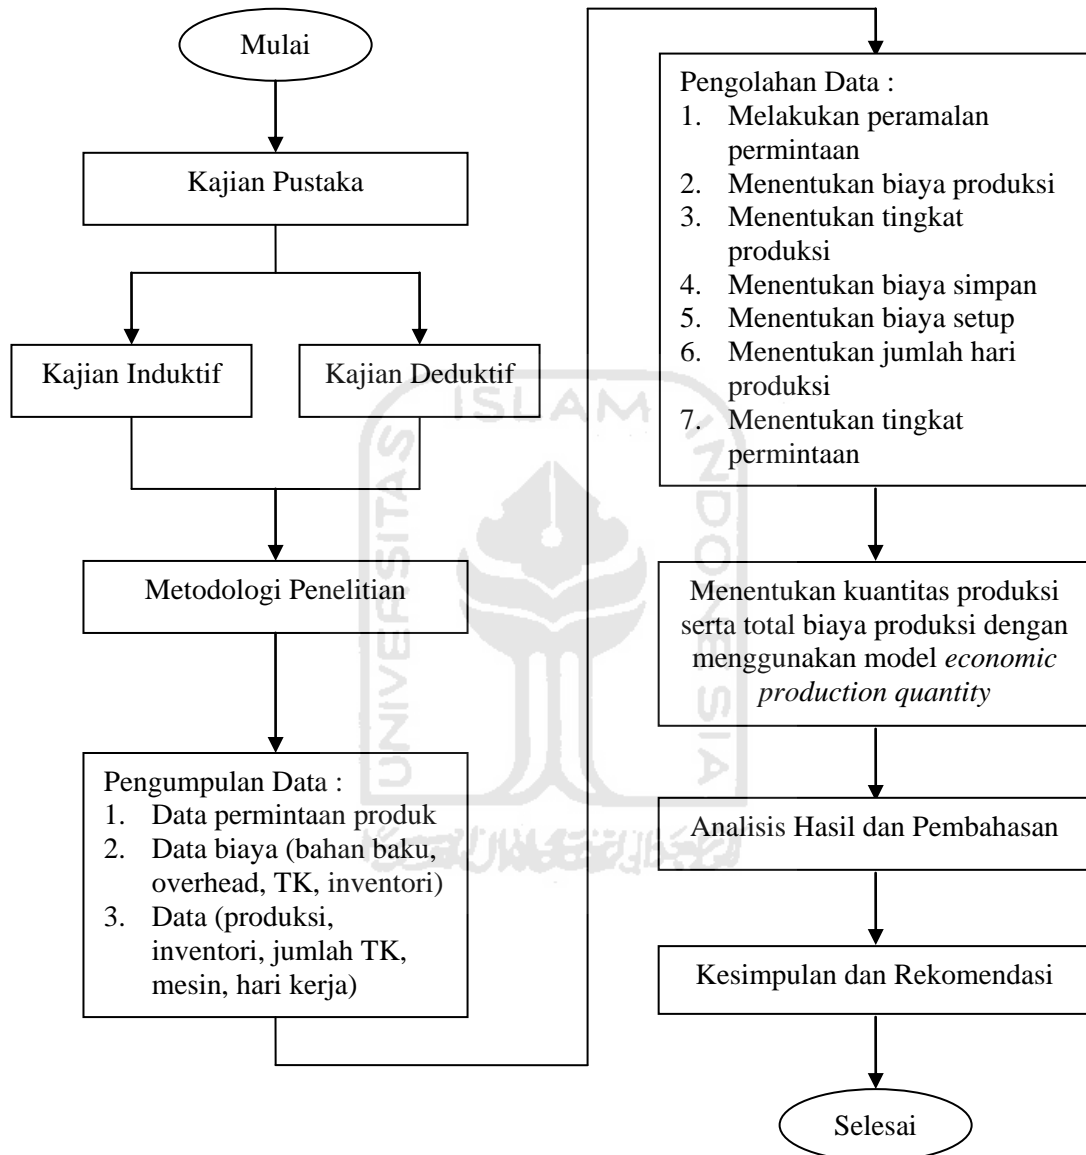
Mulai

Kajian Pustaka

Kajian Induktif

Kajian Deduktif

Metodologi Penelitian

Pengumpulan Data :
1. Data permintaan produk
2. Data biaya (bahan baku, overhead, TK, inventori)
3. Data (produksi, inventori, jumlah TK, mesin, hari kerja)

Pengolahan Data :
1. Melakukan peramalan permintaan
2. Menentukan biaya produksi
3. Menentukan tingkat produksi
4. Menentukan biaya simpan
5. Menentukan biaya setup
6. Menentukan jumlah hari produksi
7. Menentukan tingkat permintaan

Menentukan kuantitas produksi serta total biaya produksi dengan menggunakan model economic production quantity

Analisis Hasil dan Pembahasan

Kesimpulan dan Rekomendasi

Selesai

ISLAM
UNIVERSITAS
INDONESIA